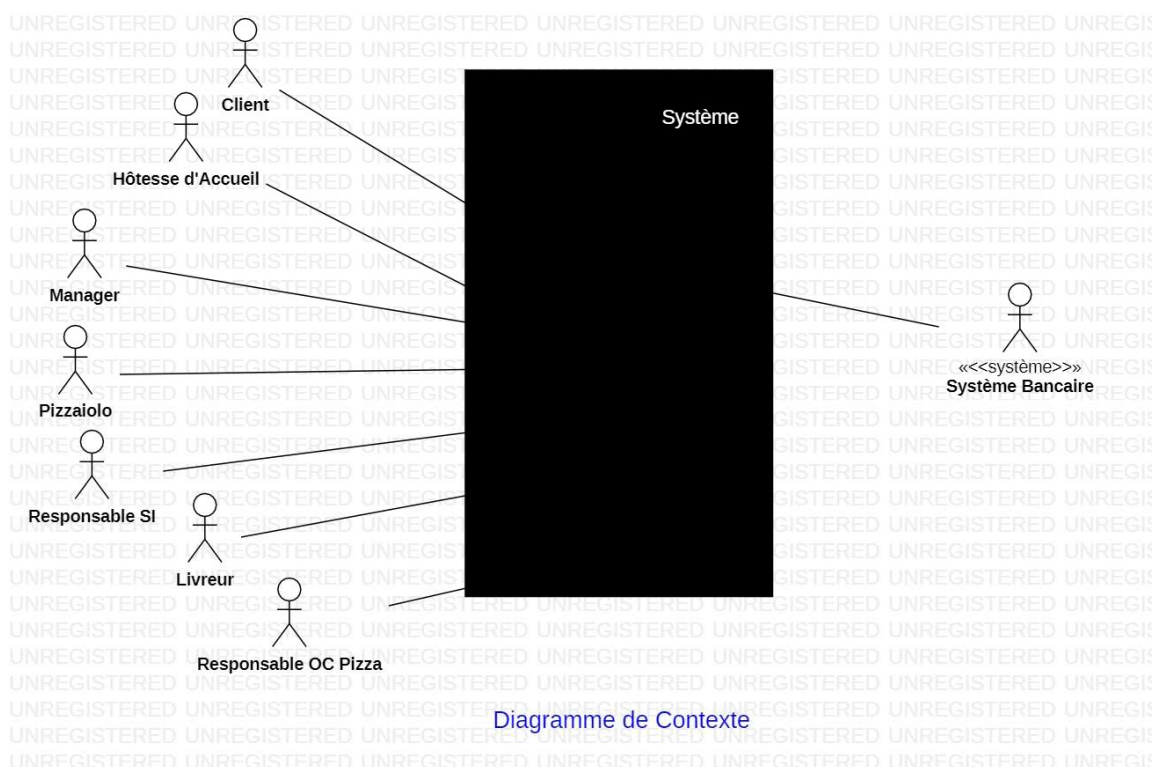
Client

Hôtesse d'Accueil

Manager

Pizzaiolo

Responsable SI

Livreur

Responsable OC Pizza

Système

«<<système>>»
Système Bancaire

Diagramme de Contexte

UNREGISTERED UNREGISTERED UNREGISTERED UNREGISTERED UNREGISTERED UNREGISTERED UNREGIS